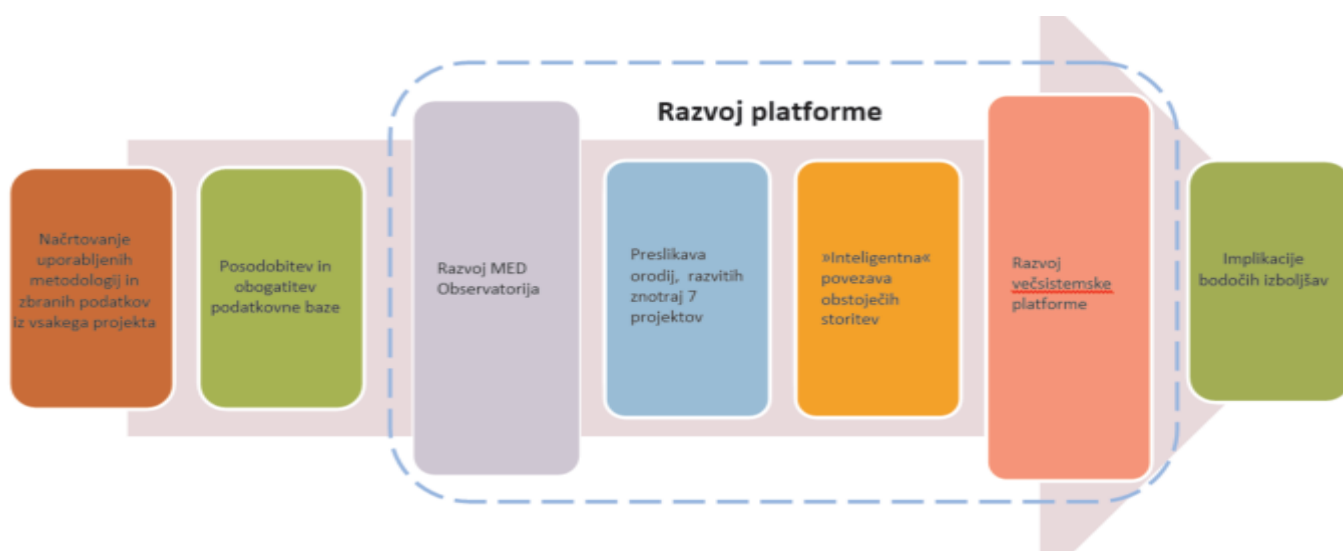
Razvoj platforme

Načrtovanje uporabljenih metodologij in zbranih podatkov iz vsakega projekta

Posodobitev in obogatitev podatkovne baze

Razvoj MED Observatorija

Preslikava orodij, razvitih znotraj 7 projektov

»Inteligentna« povezava obstoječih storitev

Razvoj večsistemske platforme

Implikacije bodočih izboljšav